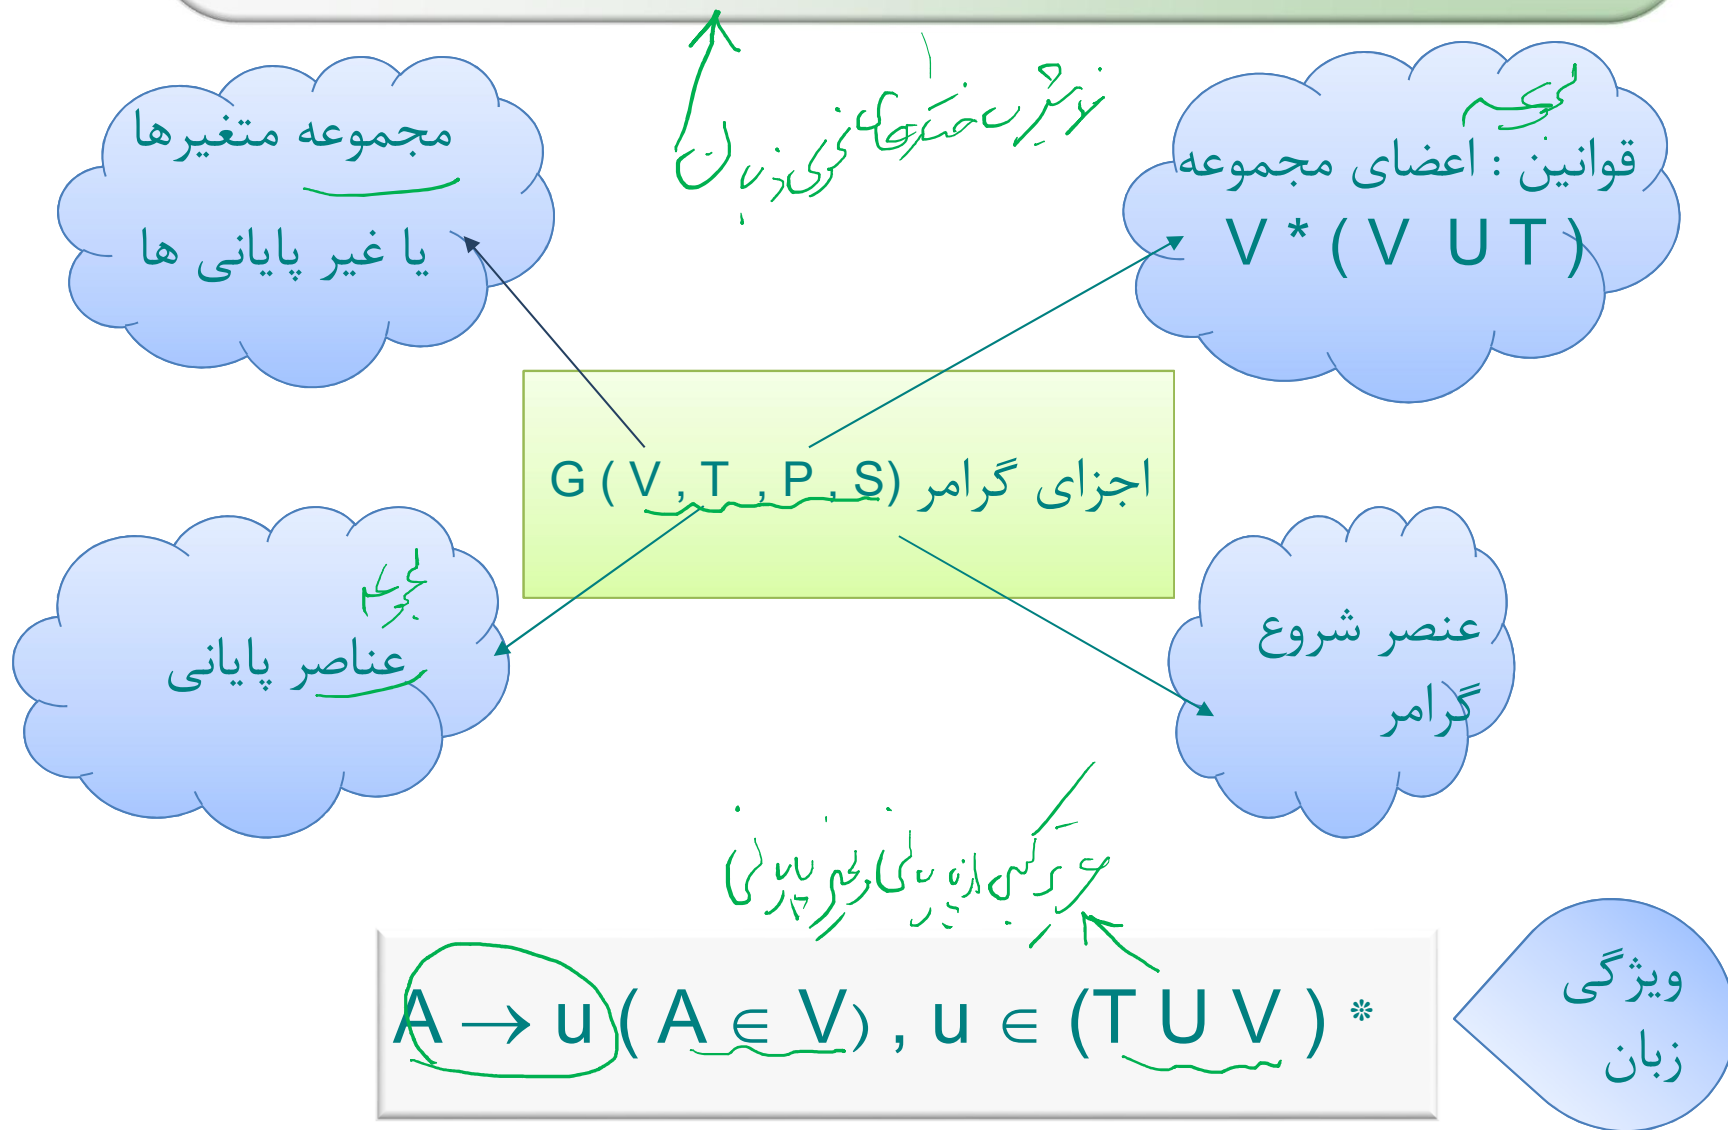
مجموعه متغیرها
یا غیر پایانی ها

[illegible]

مجموعه
قوانین : اعضای مجموعه
$V^*(V \cup T)$

اجزای گرامر $G(V, T, P, S)$

مجموعه
عناصر پایانی

عنصر شروع
گرامر

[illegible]

$A \to u \, (A \in V), u \in (T \cup V)^*$

ویژگی
زبان